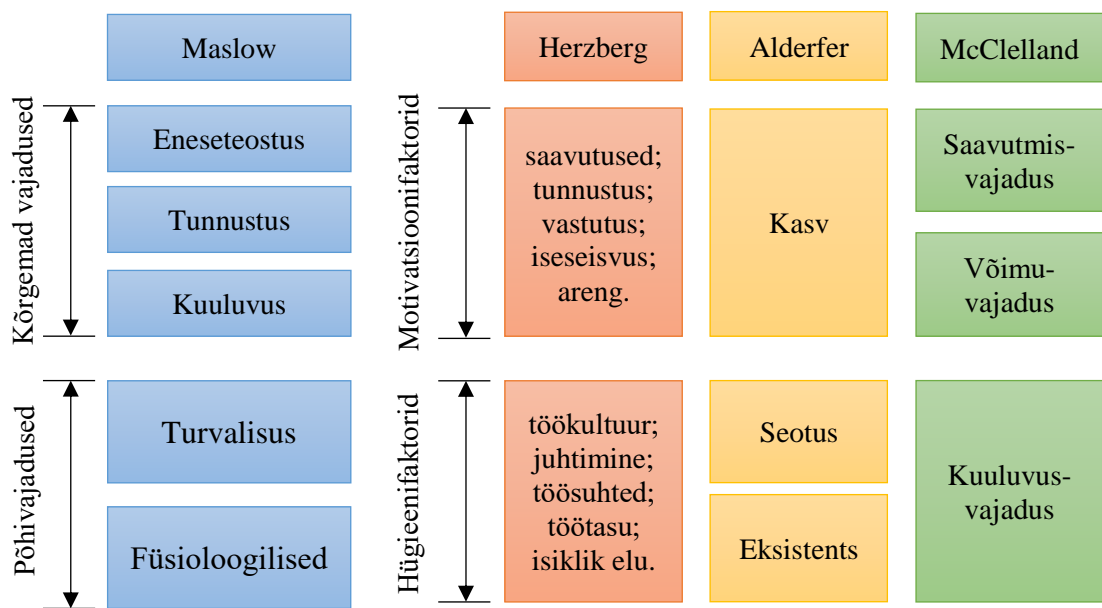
Maslow

Herzberg

Alderfer

McClelland

Kõrgemad vajadused

Eneseteostus

Tunnustus

Kuuluvus

Motivatsioonifaktorid

saavutused; tunnustus; vastutus; iseseisvus; areng.

Kasv

Saavutmis-vajadus

Võimu-vajadus

Põhivajadused

Turvalisus

Füsioloogilised

Hügieenifaktorid

töökultuur; juhtimine; töösuhted; töötasu; isiklik elu.

Seotus

Eksistents

Kuuluvus-vajadus